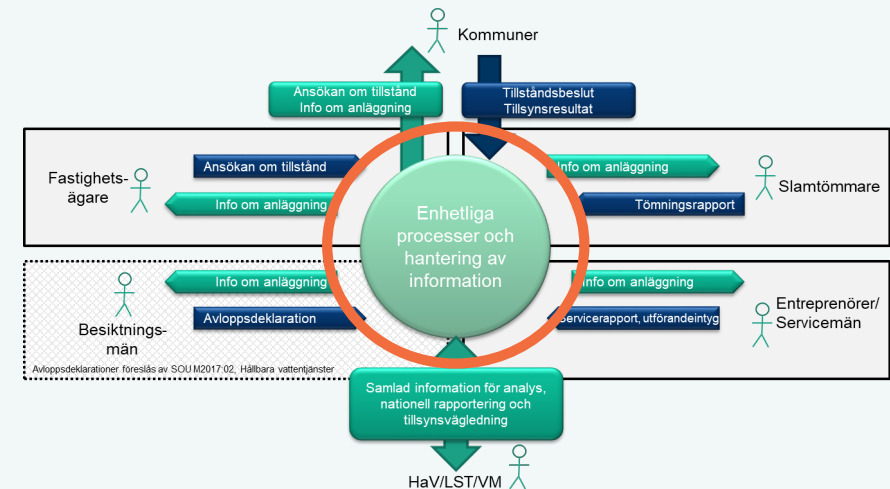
Kommuner

Ansökan om tillstånd
Info om anläggning

Tillståndsbeslut
Tillsynsresultat

Fastighets-ägare

Ansökan om tillstånd

Info om anläggning

Enhetliga processer och hantering av information

Info om anläggning

Slamtömmare

Tömningsrapport

Besiktnings-män

Info om anläggning

Avloppsdeklaration

Info om anläggning

Entreprenörer/ Servicemän

Servicerapport, utförandeintyg

Avloppsdeklarationer föreslås av SOU M2017:02, Hållbara vattentjänster

Samlad information för analys, nationell rapportering och tillsynsvägledning

HaV/LST/VM